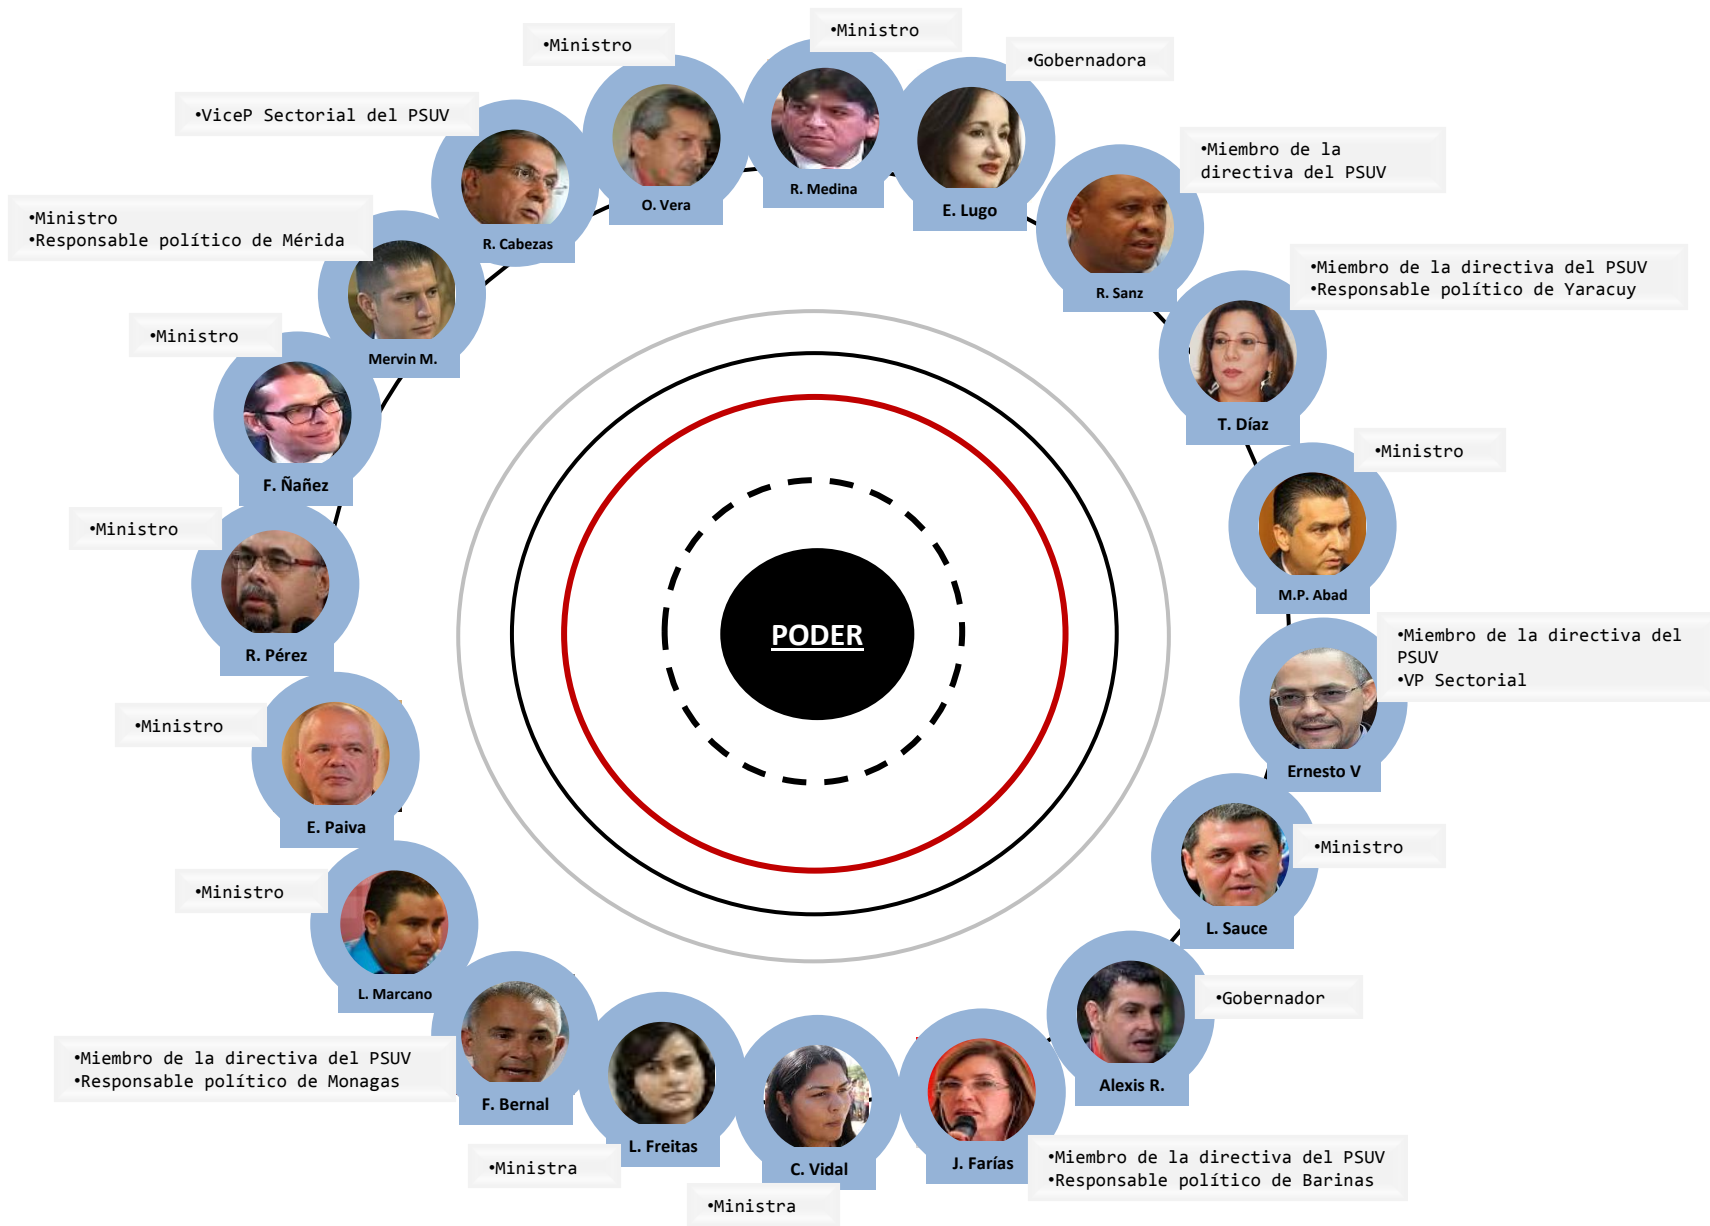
•Ministro

O. Vera

•Ministro

R. Medina

•Gobernadora

E. Lugo

•Miembro de la directiva del PSUV

R. Sanz

•Miembro de la directiva del PSUV
•Responsable político de Yaracuy

T. Díaz

•Ministro

M.P. Abad

•Miembro de la directiva del PSUV
•VP Sectorial

Ernesto V

•Ministro

L. Sauce

•Gobernador

Alexis R.

•Miembro de la directiva del PSUV
•Responsable político de Barinas

J. Farías

•Ministra

C. Vidal

•Ministra

L. Freitas

•Miembro de la directiva del PSUV
•Responsable político de Monagas

F. Bernal

•Ministro

L. Marcano

•Ministro

E. Paiva

•Ministro

R. Pérez

•Ministro

F. Ñañez

•Ministro
•Responsable político de Mérida

Mervin M.

•ViceP Sectorial del PSUV

R. Cabezas

PODER